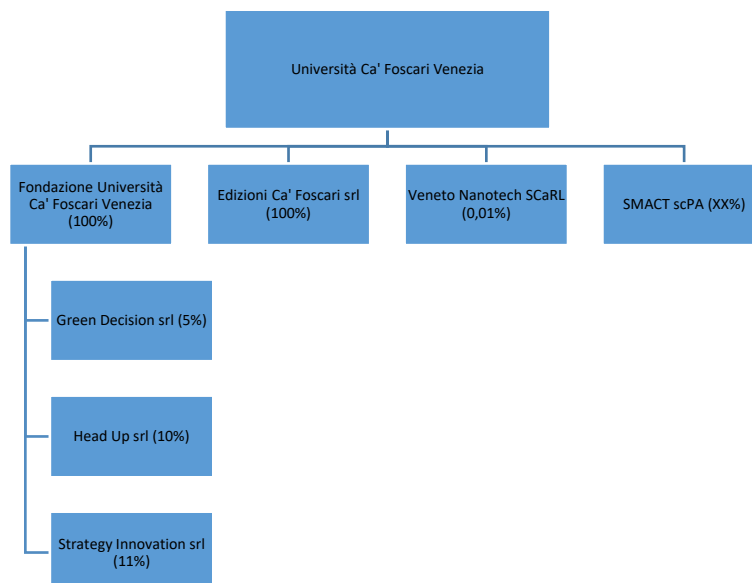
Università Ca' Foscari Venezia

Fondazione Università Ca' Foscari Venezia (100%)

Edizioni Ca' Foscari srl (100%)

Veneto Nanotech SCaRL (0,01%)

SMACT scPA (XX%)

Green Decision srl (5%)

Head Up srl (10%)

Strategy Innovation srl (11%)